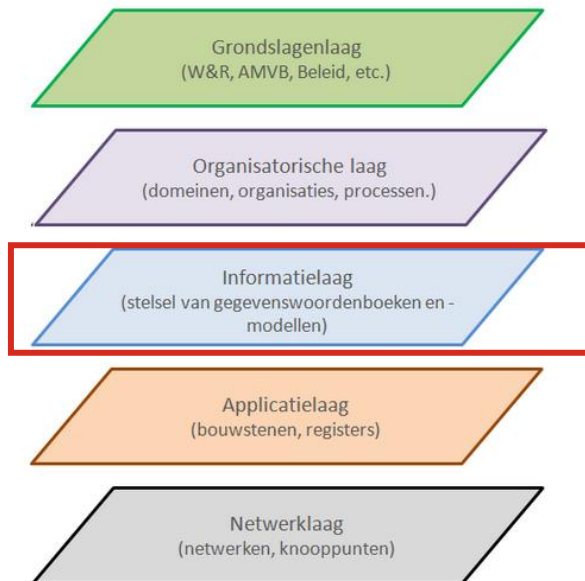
Grondslagenlaag
(W&R, AMVB, Beleid, etc.)

Organisatorische laag
(domeinen, organisaties, processen.)

Informatielaag
(stelsel van gegevenswoordenboeken en -modellen)

Applicatielaag
(bouwstenen, registers)

Netwerklaag
(netwerken, knooppunten)